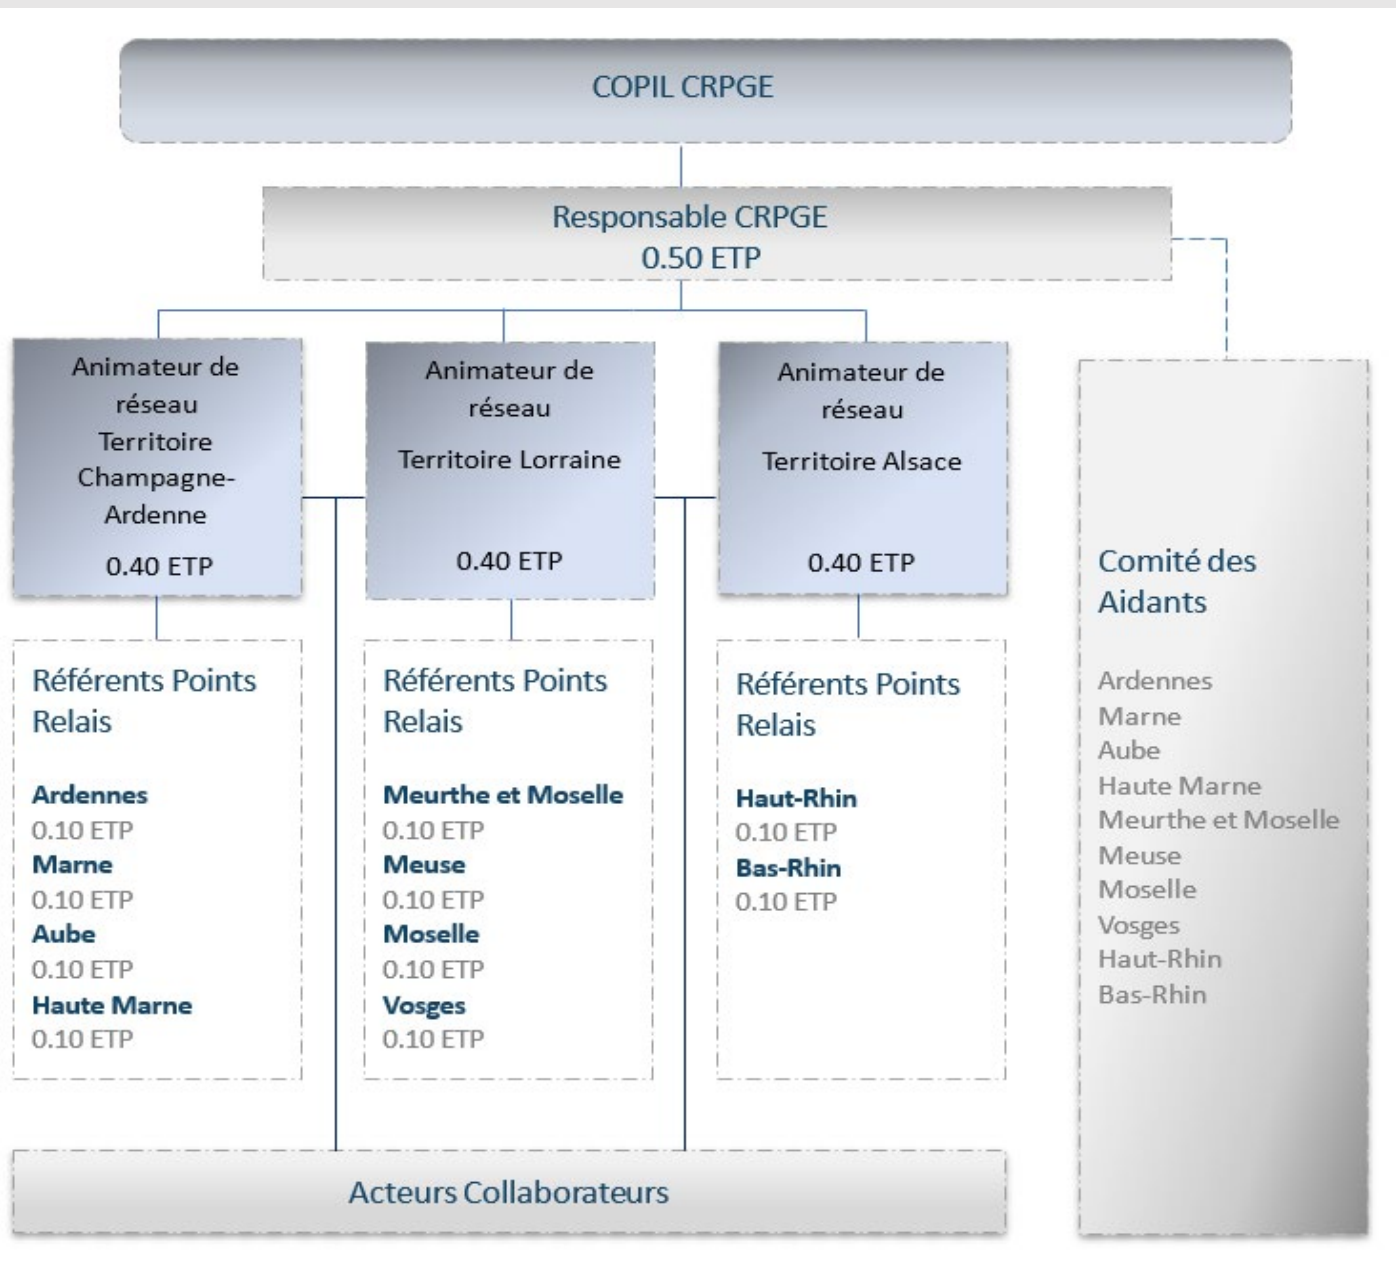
COPIL CRPGE

Responsable CRPGE
0.50 ETP

Animateur de réseau
Territoire Champagne-Ardenne
0.40 ETP

Animateur de réseau
Territoire Lorraine
0.40 ETP

Animateur de réseau
Territoire Alsace
0.40 ETP

Comité des Aidants

Ardennes
Marne
Aube
Haute Marne
Meurthe et Moselle
Meuse
Moselle
Vosges
Haut-Rhin
Bas-Rhin

Référents Points Relais

Ardennes
0.10 ETP
Marne
0.10 ETP
Aube
0.10 ETP
Haute Marne
0.10 ETP

Référents Points Relais

Meurthe et Moselle
0.10 ETP
Meuse
0.10 ETP
Moselle
0.10 ETP
Vosges
0.10 ETP

Référents Points Relais

Haut-Rhin
0.10 ETP
Bas-Rhin
0.10 ETP

Acteurs Collaborateurs